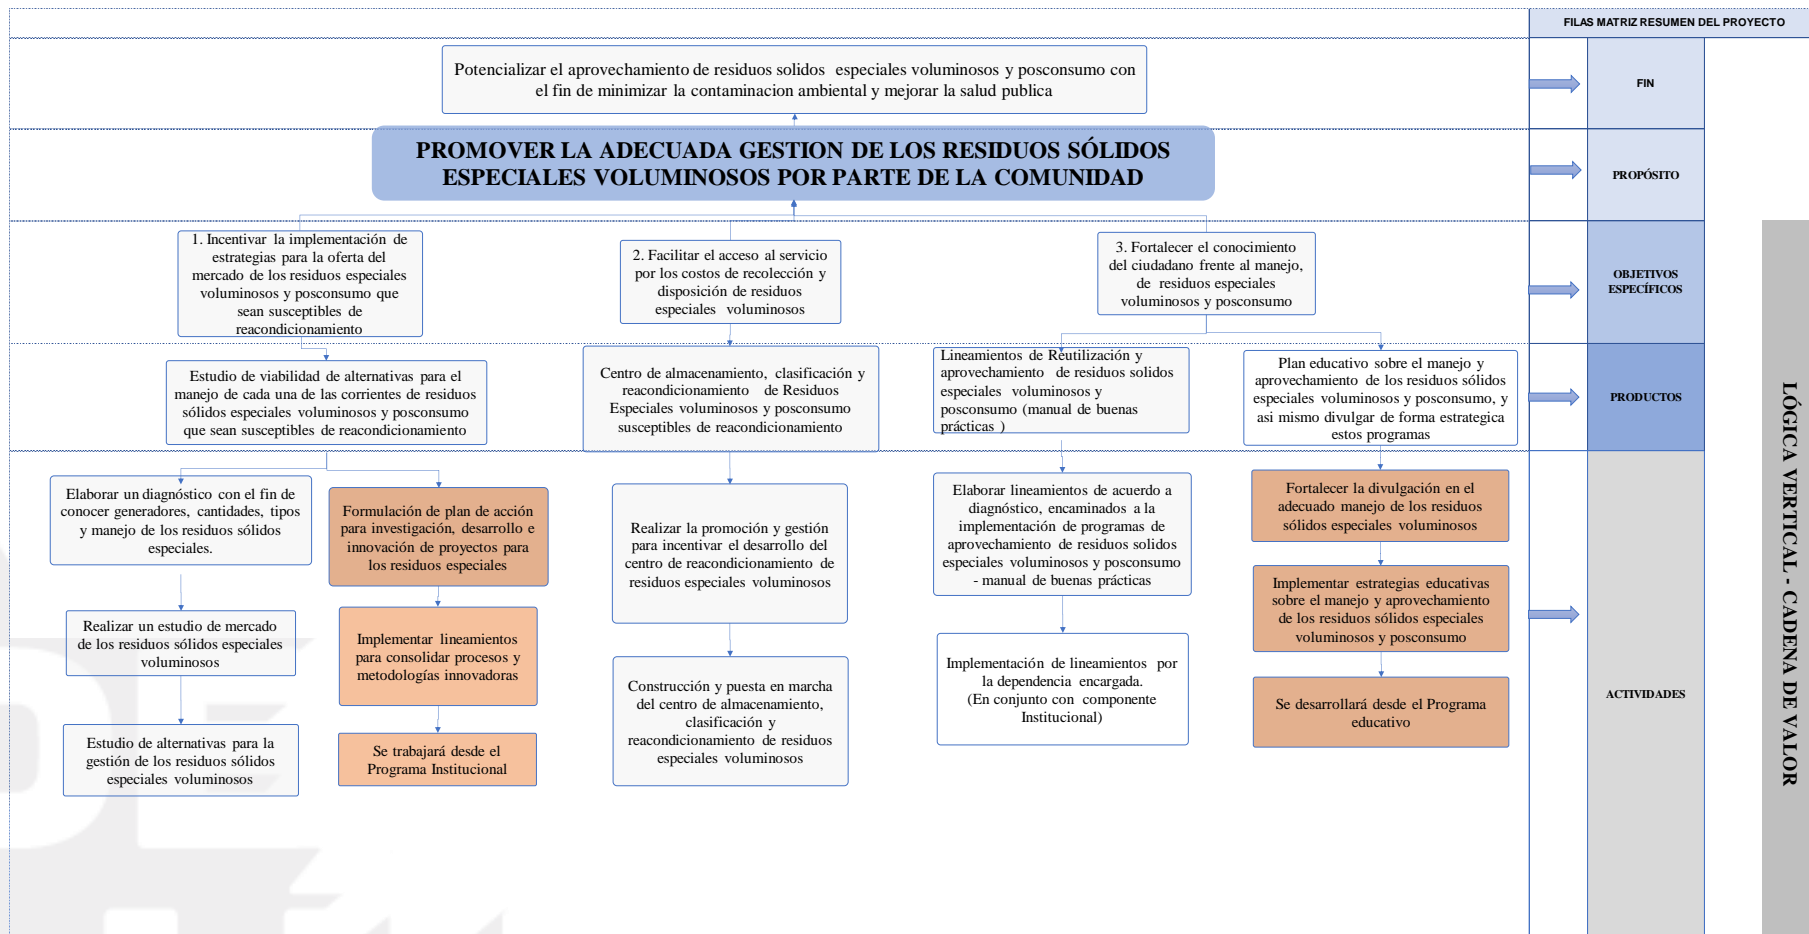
FILAS MATRIZ RESUMEN DEL PROYECTO

Potencializar el aprovechamiento de residuos solidos especiales voluminosos y posconsumo con el fin de minimizar la contaminacion ambiental y mejorar la salud publica

FIN

PROMOVER LA ADECUADA GESTION DE LOS RESIDUOS SÓLIDOS ESPECIALES VOLUMINOSOS POR PARTE DE LA COMUNIDAD

PROPÓSITO

1. Incentivar la implementación de estrategias para la oferta del mercado de los residuos especiales voluminosos y posconsumo que sean susceptibles de reacondicionamiento

2. Facilitar el acceso al servicio por los costos de recolección y disposición de residuos especiales voluminosos

3. Fortalecer el conocimiento del ciudadano frente al manejo, de residuos especiales voluminosos y posconsumo

OBJETIVOS ESPECÍFICOS

Estudio de viabilidad de alternativas para el manejo de cada una de las corrientes de residuos sólidos especiales voluminosos y posconsumo que sean susceptibles de reacondicionamiento

Centro de almacenamiento, clasificación y reacondicionamiento de Residuos Especiales voluminosos y posconsumo susceptibles de reacondicionamiento

Lineamientos de Reutilización y aprovechamiento de residuos solidos especiales voluminosos y posconsumo (manual de buenas prácticas )

Plan educativo sobre el manejo y aprovechamiento de los residuos sólidos especiales voluminosos y posconsumo, y asi mismo divulgar de forma estrategica estos programas

PRODUCTOS

Elaborar un diagnóstico con el fin de conocer generadores, cantidades, tipos y manejo de los residuos sólidos especiales.

Formulación de plan de acción para investigación, desarrollo e innovación de proyectos para los residuos especiales

Realizar la promoción y gestión para incentivar el desarrollo del centro de reacondicionamiento de residuos especiales voluminosos

Elaborar lineamientos de acuerdo a diagnóstico, encaminados a la implementación de programas de aprovechamiento de residuos solidos especiales voluminosos y posconsumo - manual de buenas prácticas

Fortalecer la divulgación en el adecuado manejo de los residuos sólidos especiales voluminosos

Realizar un estudio de mercado de los residuos sólidos especiales voluminosos

Implementar lineamientos para consolidar procesos y metodologías innovadoras

Implementar estrategias educativas sobre el manejo y aprovechamiento de los residuos sólidos especiales voluminosos y posconsumo

Construcción y puesta en marcha del centro de almacenamiento, clasificación y reacondicionamiento de residuos especiales voluminosos

Implementación de lineamientos por la dependencia encargada. (En conjunto con componente Institucional)

Estudio de alternativas para la gestión de los residuos sólidos especiales voluminosos

Se trabajará desde el Programa Institucional

Se desarrollará desde el Programa educativo

ACTIVIDADES

LÓGICA VERTICAL - CADENA DE VALOR